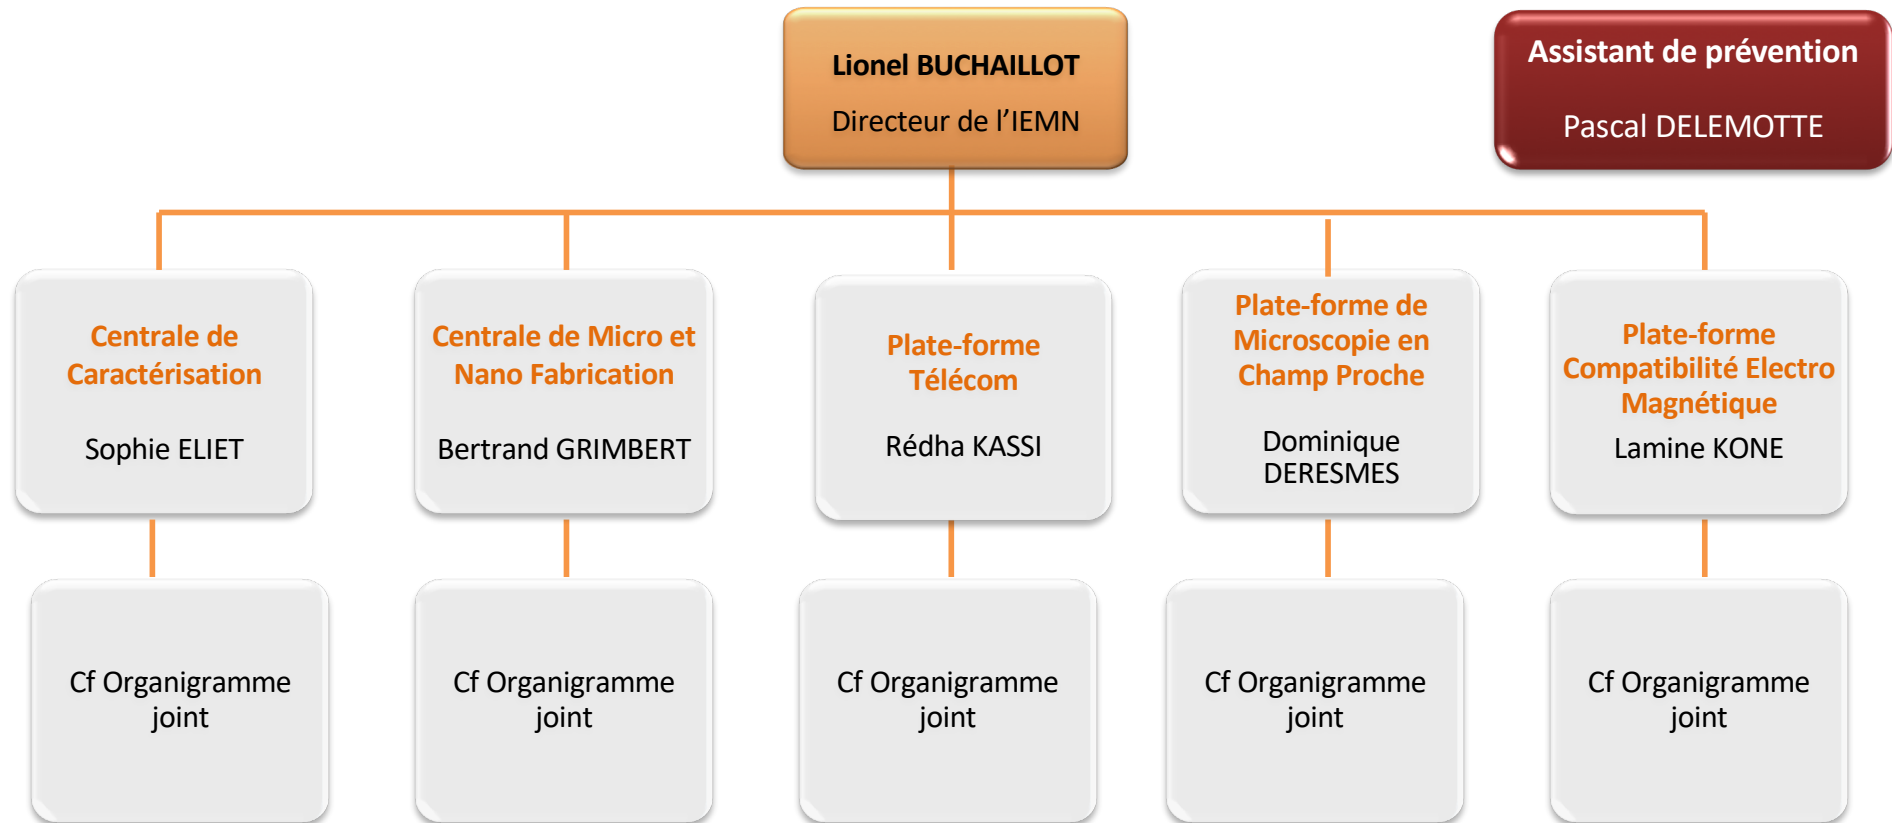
Lionel BUCHAILLOT
Directeur de l'IEMN

Assistant de prévention
Pascal DELEMOTTE

Centrale de Caractérisation
Sophie ELIET

Centrale de Micro et Nano Fabrication
Bertrand GRIMBERT

Plate-forme Télécom
Rédha KASSI

Plate-forme de Microscopie en Champ Proche
Dominique DERESMES

Plate-forme Compatibilité Electro Magnétique
Lamine KONE

Cf Organigramme joint

Cf Organigramme joint

Cf Organigramme joint

Cf Organigramme joint

Cf Organigramme joint